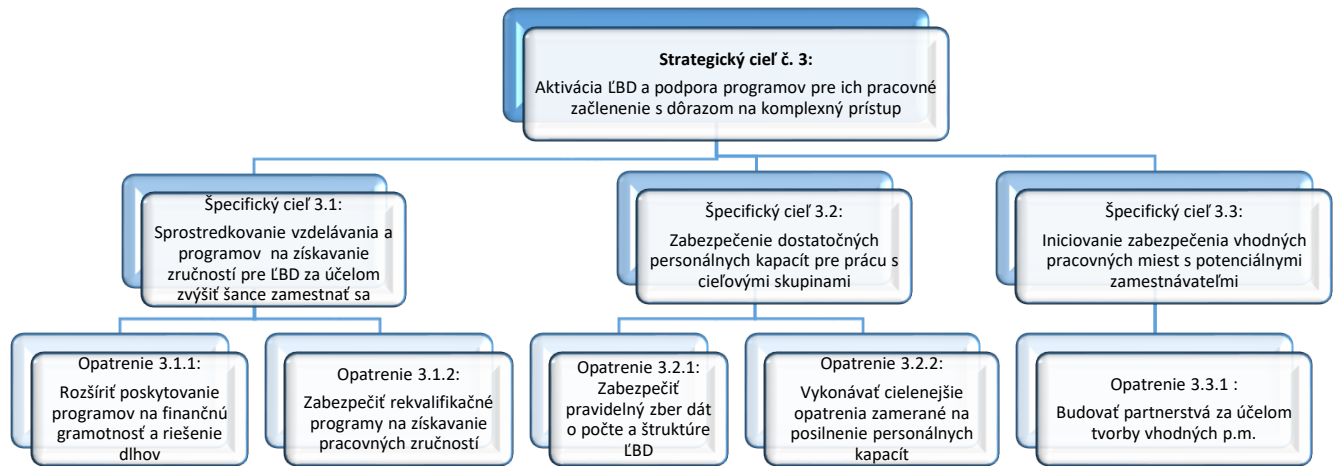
**Strategický cieľ č. 3:**
Aktivácia ĽBD a podpora programov pre ich pracovné začlenenie s dôrazom na komplexný prístup

Špecifický cieľ 3.1:
Sprostredkovanie vzdelávania a programov na získavanie zručností pre ĽBD za účelom zvýšiť šance zamestnať sa

Opatrenie 3.1.1:
Rozšíriť poskytovanie programov na finančnú gramotnosť a riešenie dlhov

Opatrenie 3.1.2:
Zabezpečiť rekvalifikačné programy na získavanie pracovných zručností

Špecifický cieľ 3.2:
Zabezpečenie dostatočných personálnych kapacít pre prácu s cieľovými skupinami

Opatrenie 3.2.1:
Zabezpečiť pravidelný zber dát o počte a štruktúre ĽBD

Opatrenie 3.2.2:
Vykonávať cielenejšie opatrenia zamerané na posilnenie personálnych kapacít

Špecifický cieľ 3.3:
Iniciovanie zabezpečenia vhodných pracovných miest s potenciálnymi zamestnávateľmi

Opatrenie 3.3.1 :
Budovať partnerstvá za účelom tvorby vhodných p.m.